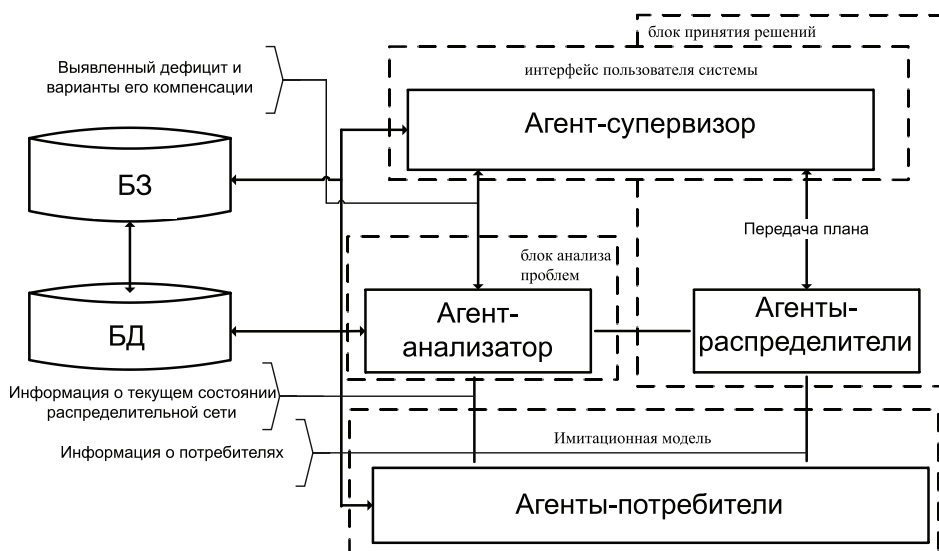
блок принятия решений

Выявленный дефицит и варианты его компенсации

интерфейс пользователя системы

Агент-супервизор

БЗ

Передача плана

блок анализа проблем

БД

Агент-анализатор

Агенты-распределители

Информация о текущем состоянии распределительной сети

Имитационная модель

Информация о потребителях

Агенты-потребители